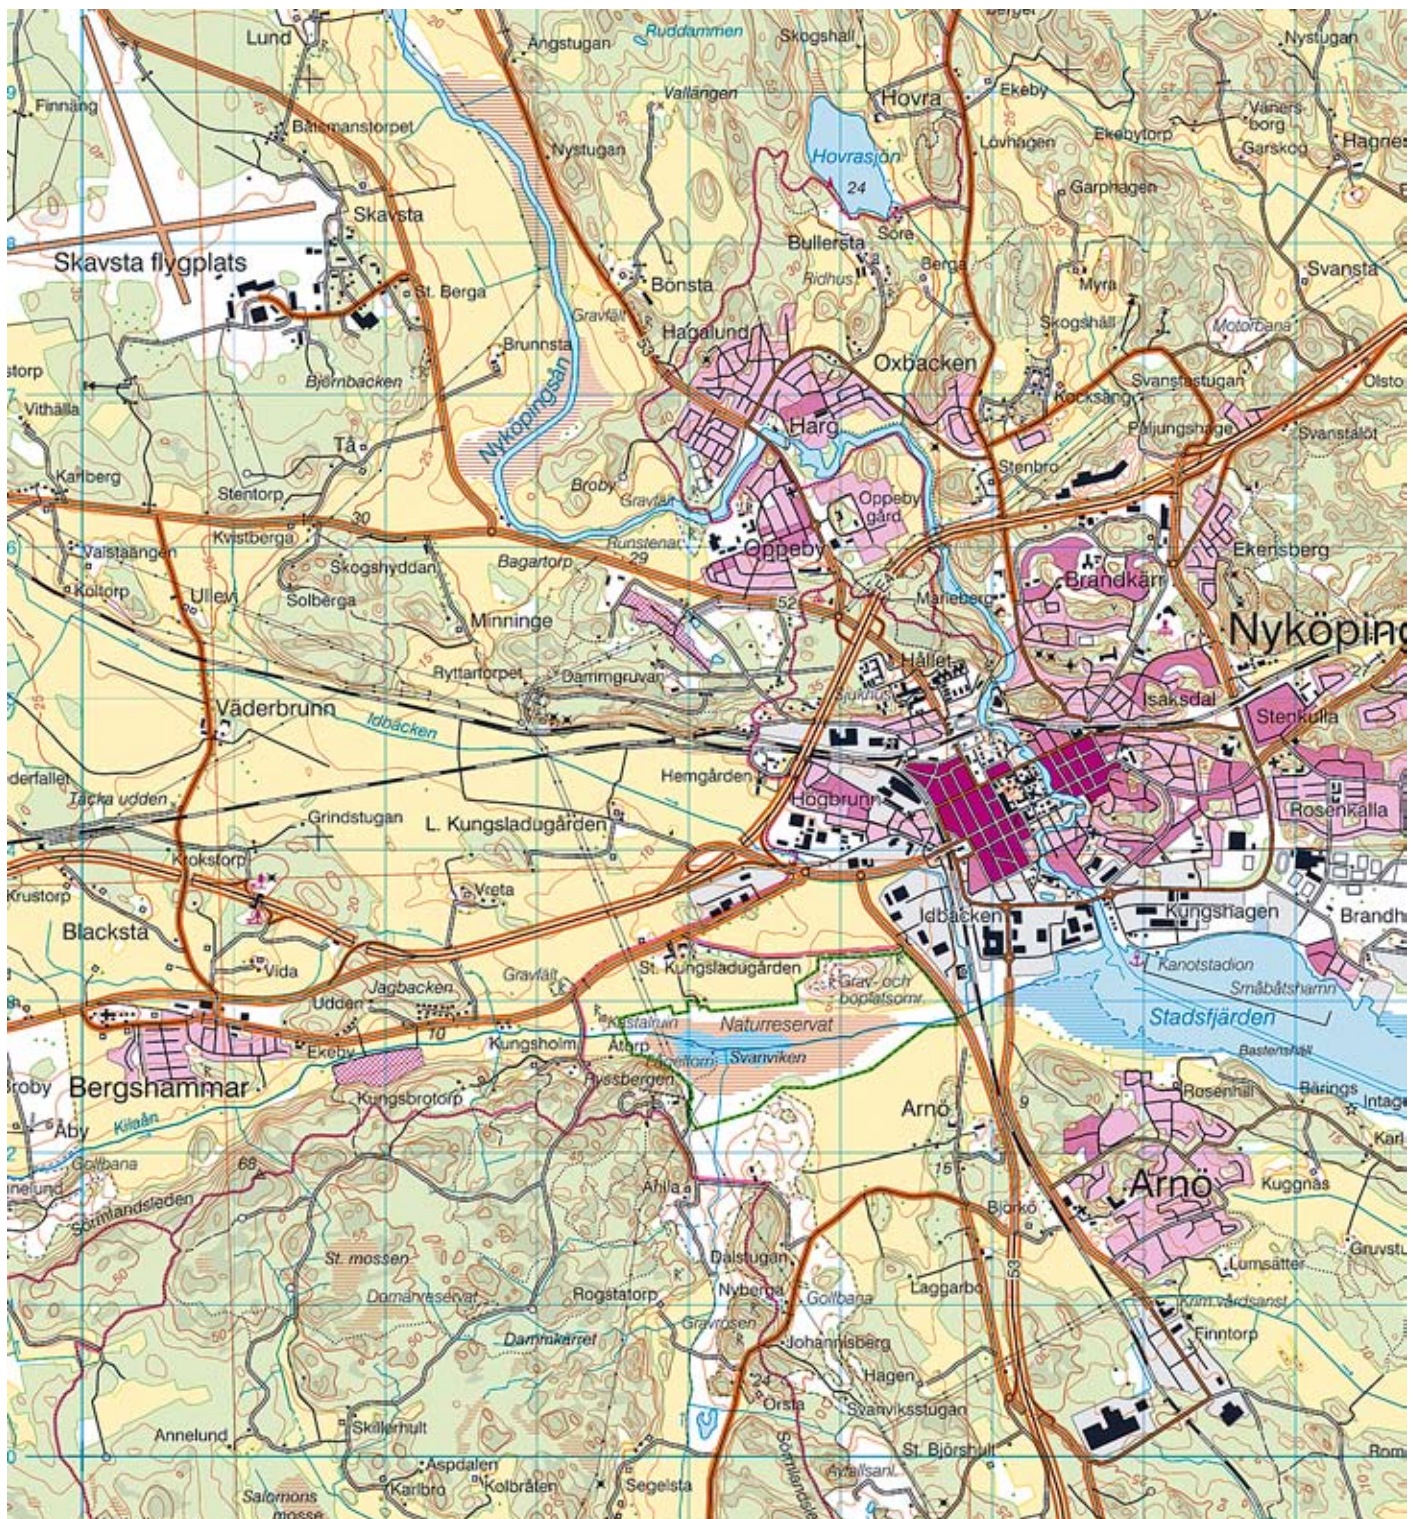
Lund
Ångstugan
Ruddammen
Skogshall
Nystugan
Finnang
Båtsmanstorpet
Vallången
Hovra
Ekeby
Vänersborg
Hovrasjön
Ekebytorp
Hagnes
Nystugan
Lövhagen
Garskog
24
Garphagen
Skavsta
Bullersta
Sora
Skavsta flygplats
Berga
Svansta
Ridhus
St. Berga
Bönsta
Myra
Gravfält
Hagalund
Skogshäll
Motorbana
Brunnsta
53
Oxbacken
Svanstastugan
Olstorp
storp
Björnbacken
Nyköpingsån
Kocksäng
Vithälla
Harg
Paljungshage
Svanstalöt
Tå
Karlberg
Broby
Stenbro
Stentorp
Gravfält
Oppeby gård
30
Runstenar
Ekensberg
Kvistberga
Oppeby
Valstaängen
Bagartorp
29
Skogshyddan
Brandkärr
Koltorp
Ullevi
52
Marieberg
Solberga
Nyköping
Minninge
Hället
Ryttartorpet
Dammgruvan
Sjukhus
Isaksdal
Väderbrunn
Stenkulla
Idbäcken
derfallet
Hemgården
Täcka udden
Högbrunn
Rosenkälla
Grindstugan
L. Kungsladugården
Krokstorp
Krustorp
Vreta
Kungshagen
Brandh
Idbäcken
Blacksta
Vida
Gravfält
St. Kungsladugården
Grav- och boplatsomr.
Kanotstadion
Småbåtshamn
Jagbacken
Udden
Stadsfjärden
Kastalnan
Naturreservat
10
Kungsholm
Ekeby
Åtorp
Bastenshäll
Svanviken
Rosenhäll
Bärings
Intage
Bergshammar
Ryssbergen
Kungsbrotorp
Broby
Arnö
9
Åby
Kilaån
Karl
Golfbana
15
68
Arnö
Kuggnäs
Ahla
nelund
Björkö
Sörmlandsleden
Gruvstu
St. mossen
Dalstugan
Lumsätter
Nyberga
Laggarbo
Domänreservat
Golfbana
53
Rogstatorp
Gravrösen
Kriminalvårdsanst.
Dammkärret
Johannisberg
Finntorp
24
Hagen
Orsta
Svanviksstugan
Annelund
Skillerhult
St. Björshult
Sörmlandsleden
Aspdalen
Axtallsand
Rom
Karlbro
Kolbråten
Segelsta
Salomons mosse